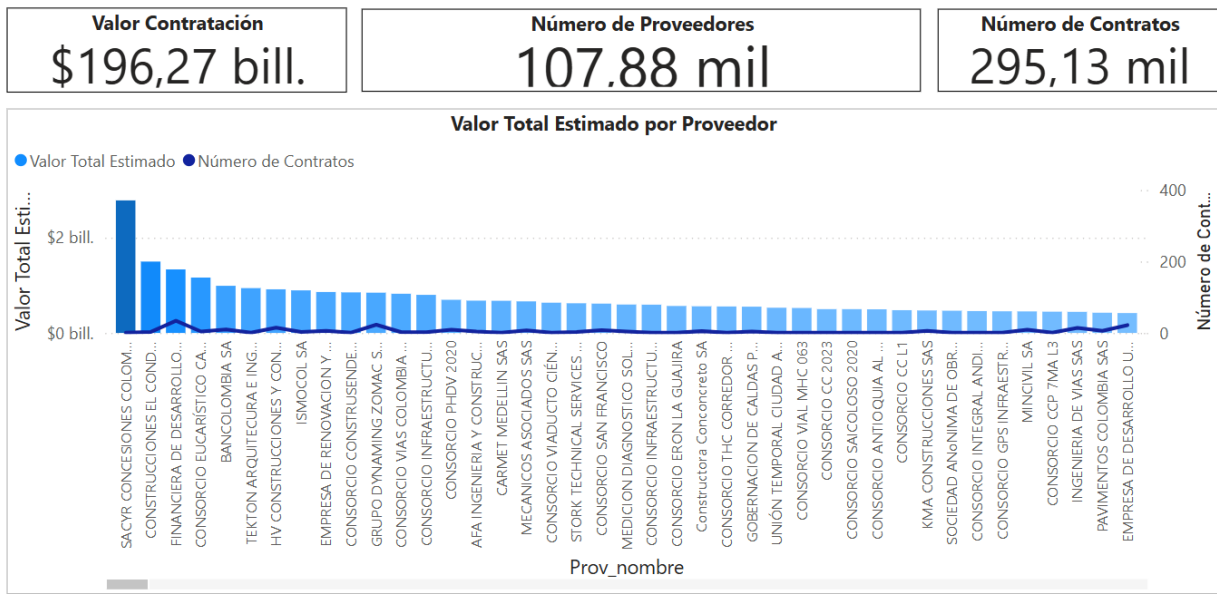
Valor Contratación
$196,27 bill.

Número de Proveedores
107,88 mil

Número de Contratos
295,13 mil

Valor Total Estimado por Proveedor

Valor Total Estimado
Número de Contratos

Valor Total Esti...
$2 bill.
$0 bill.

400
200
0
Número de Cont...

SACYR CONCESIONES COLOM...
CONSTRUCCIONES EL COND...
FINANCIERA DE DESARROLLO...
CONSORCIO EUCARÍSTICO CA...
BANCOLOMBIA SA
TEKTON ARQUITECURA E ING...
HV CONSTRUCCIONES Y CON...
ISMOCOL SA
EMPRESA DE RENOVACION Y ...
CONSORCIO CONSTRUSENDE...
GRUPO DYNAMING ZOMAC S...
CONSORCIO VIAS COLOMBIA ...
CONSORCIO INFRAESTRUCTU...
CONSORCIO PHDV 2020
AFA INGENIERIA Y CONSTRUC...
CARMET MEDELLIN SAS
MECANICOS ASOCIADOS SAS
CONSORCIO VIADUCTO CIÉN...
STORK TECHNICAL SERVICES ...
CONSORCIO SAN FRANCISCO
MEDICION DIAGNOSTICO SOL...
CONSORCIO INFRAESTRUCTU...
CONSORCIO ERON LA GUAJIRA
Constructora Conconcreto SA
CONSORCIO THC CORREDOR ...
GOBERNACION DE CALDAS P...
UNIÓN TEMPORAL CIUDAD A...
CONSORCIO VIAL MHC 063
CONSORCIO CC 2023
CONSORCIO SAICOLOSO 2020
CONSORCIO ANTIOQUIA AL...
CONSORCIO CC L1
KMA CONSTRUCCIONES SAS
SOCIEDAD ANONIMA DE OBR...
CONSORCIO INTEGRAL ANDI...
CONSORCIO GPS INFRAESTR...
MINCIVIL SA
CONSORCIO CCP 7MA L3
INGENIERIA DE VIAS SAS
PAVIMENTOS COLOMBIA SAS
EMPRESA DE DESARROLLO U...

Prov_nombre